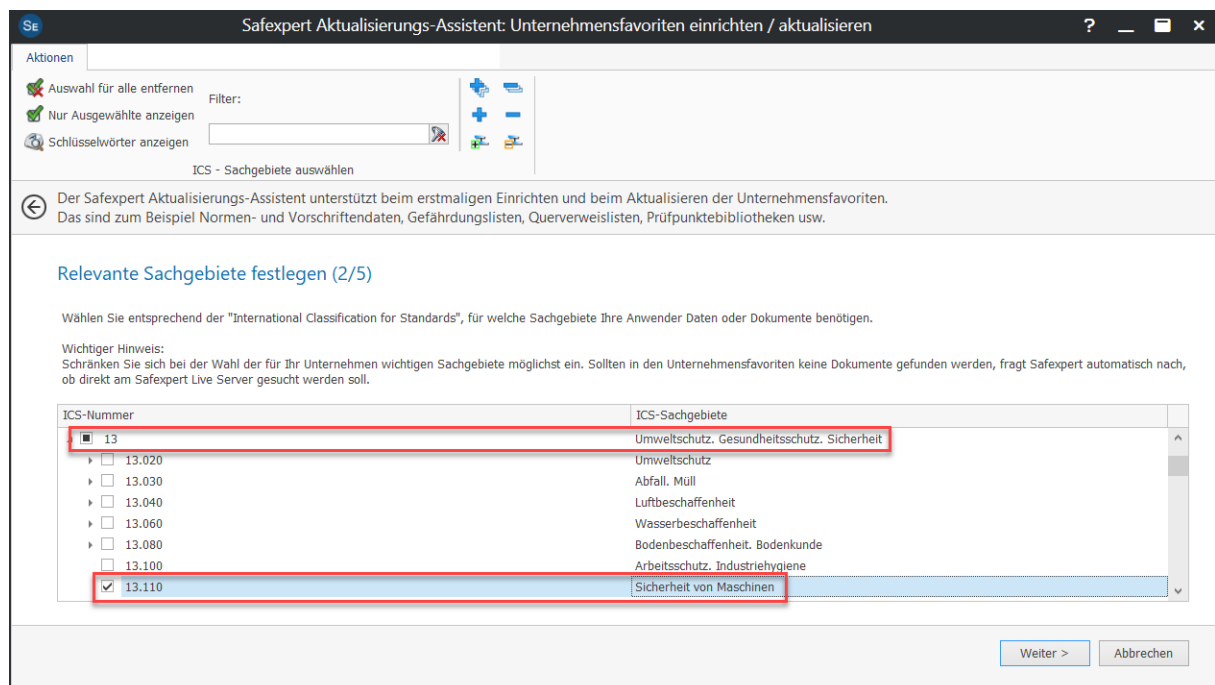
SE Safexpert Aktualisierungs-Assistent: Unternehmensfavoriten einrichten / aktualisieren ? _ ×

Aktionen

Auswahl für alle entfernen
Nur Ausgewählte anzeigen
Schlüsselwörter anzeigen

Filter:

ICS - Sachgebiete auswählen

Der Safexpert Aktualisierungs-Assistent unterstützt beim erstmaligen Einrichten und beim Aktualisieren der Unternehmensfavoriten.
Das sind zum Beispiel Normen- und Vorschriftendaten, Gefährdungslisten, Querverweislisten, Prüfpunktebibliotheken usw.

Relevante Sachgebiete festlegen (2/5)

Wählen Sie entsprechend der "International Classification for Standards", für welche Sachgebiete Ihre Anwender Daten oder Dokumente benötigen.

Wichtiger Hinweis:
Schränken Sie sich bei der Wahl der für Ihr Unternehmen wichtigen Sachgebiete möglichst ein. Sollten in den Unternehmensfavoriten keine Dokumente gefunden werden, fragt Safexpert automatisch nach, ob direkt am Safexpert Live Server gesucht werden soll.

| ICS-Nummer | ICS-Sachgebiete |
|---|---|
| 13 | Umweltschutz. Gesundheitsschutz. Sicherheit |
| 13.020 | Umweltschutz |
| 13.030 | Abfall. Müll |
| 13.040 | Luftbeschaffenheit |
| 13.060 | Wasserbeschaffenheit |
| 13.080 | Bodenbeschaffenheit. Bodenkunde |
| 13.100 | Arbeitsschutz. Industriehygiene |
| 13.110 | Sicherheit von Maschinen |

Weiter > Abbrechen